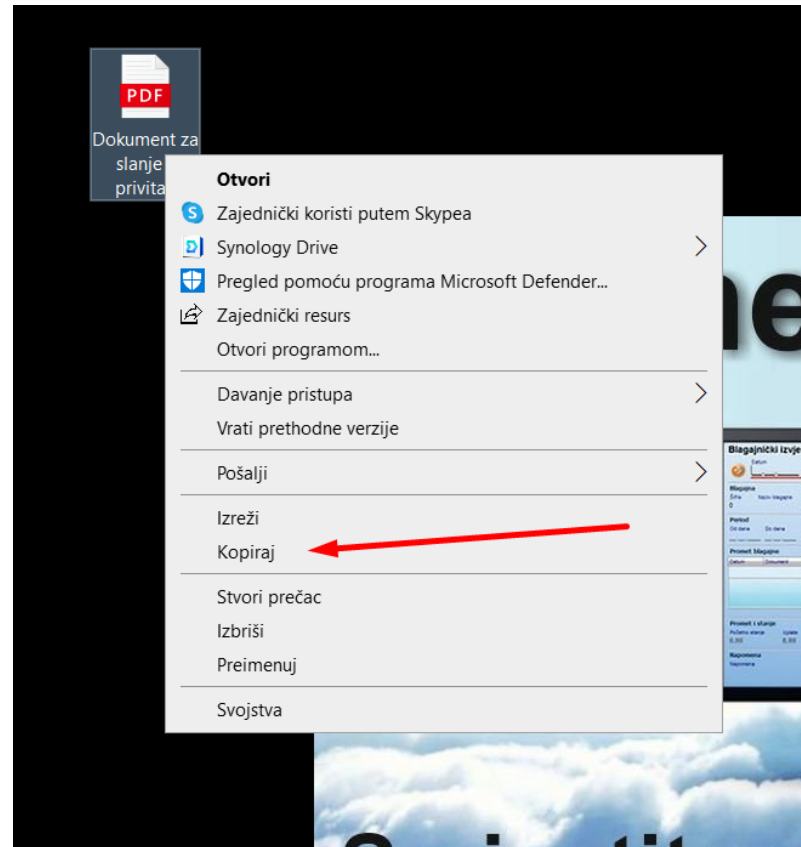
PDF
Dokument za slanje privita

Otvori
Zajednički koristi putem Skypea
Synology Drive
Pregled pomoću programa Microsoft Defender...
Zajednički resurs
Otvori programom...

Davanje pristupa
Vrati prethodne verzije

Pošalji

Izreži
Kopiraj

Stvori prečac
Izbriši
Preimenuj

Svojstva

ne

Blagajnički izvje
Blagajna
Period
Promet blagajne
Promet i stanje
Napomena